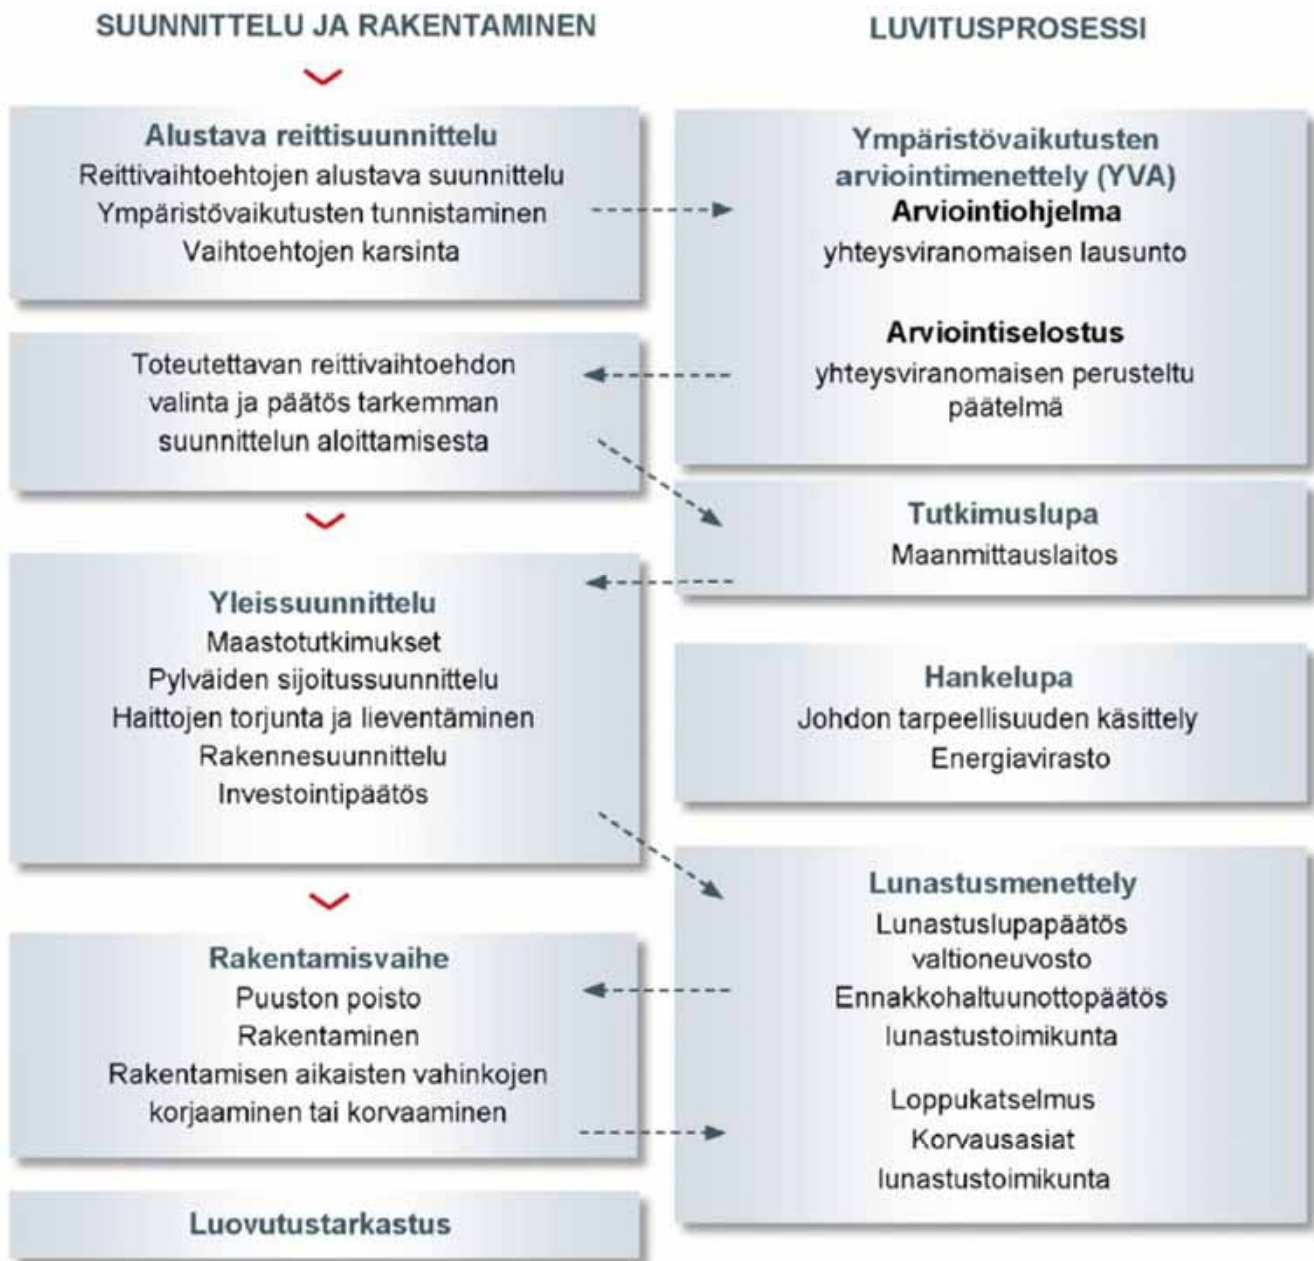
SUUNNITTELU JA RAKENTAMINEN

LUVITUSPROSESSI

Alustava reittisuunnittelu
Reittivaihtoehtojen alustava suunnittelu
Ympäristövaikutusten tunnistaminen
Vaihtoehtojen karsinta

Ympäristövaikutusten arviointimenettely (YVA)
Arviointiohjelma
yhteysviranomaisen lausunto

Arviointiselostus
yhteysviranomaisen perusteltu päätelmä

Toteutettavan reittivaihtoehdon valinta ja päätös tarkemman suunnittelun aloittamisesta

Tutkimuslupa
Maanmittauslaitos

Yleissuunnittelu
Maastotutkimukset
Pylväiden sijoitussuunnittelu
Haittojen torjunta ja lieventäminen
Rakennesuunnittelu
Investointipäätös

Hankelupa
Johdon tarpeellisuuden käsittely
Energiavirasto

Lunastusmenettely
Lunastuslupapäätös
valtioneuvosto
Ennakkohaltuunottopäätös
lunastustoimikunta

Loppukatselmus
Korvausasiat
lunastustoimikunta

Rakentamisvaihe
Puuston poisto
Rakentaminen
Rakentamisen aikaisten vahinkojen korjaaminen tai korvaaminen

Luovutustarkastus